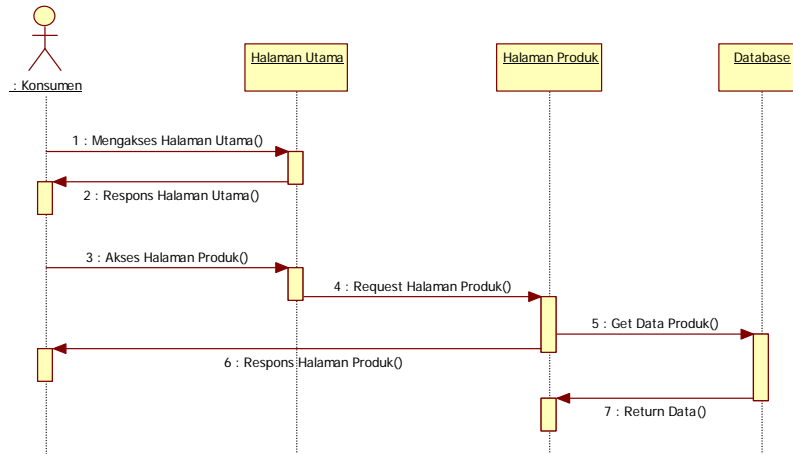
: Konsumen

Halaman Utama

Halaman Produk

Database

1 : Mengakses Halaman Utama()

2 : Respons Halaman Utama()

3 : Akses Halaman Produk()

4 : Request Halaman Produk()

5 : Get Data Produk()

6 : Respons Halaman Produk()

7 : Return Data()